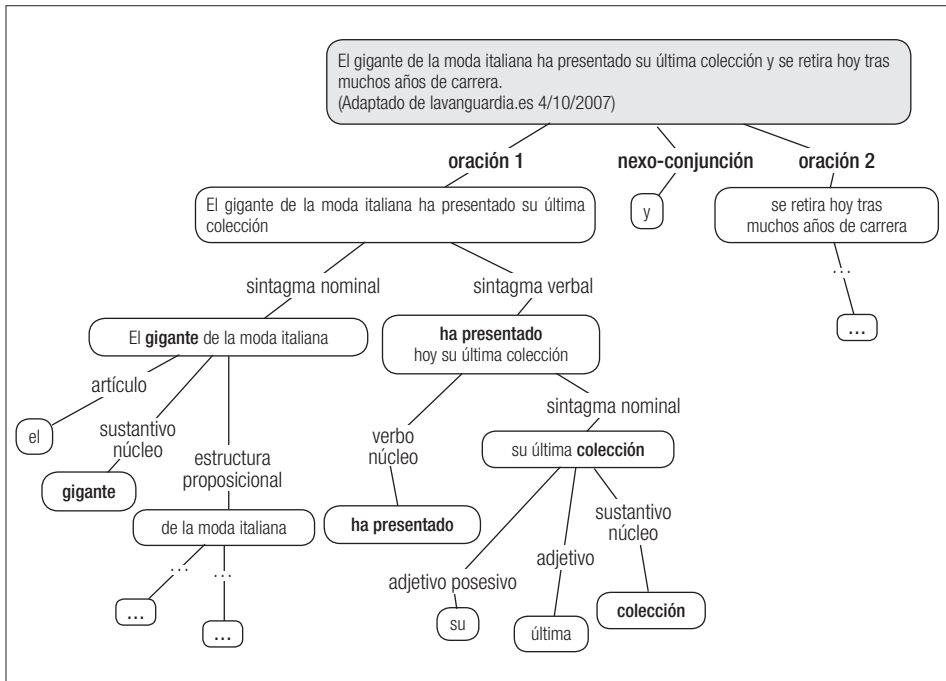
El gigante de la moda italiana ha presentado su última colección y se retira hoy tras muchos años de carrera.
(Adaptado de lavanguardia.es 4/10/2007)

oración 1

nexo-conjunción

oración 2

El gigante de la moda italiana ha presentado su última colección

y

se retira hoy tras muchos años de carrera

…

…

sintagma nominal

sintagma verbal

El **gigante** de la moda italiana

**ha presentado** hoy su última colección

artículo

el

sustantivo núcleo

**gigante**

estructura proposicional

de la moda italiana

…

…

…

…

verbo núcleo

**ha presentado**

sintagma nominal

su última **colección**

adjetivo posesivo

su

adjetivo

última

sustantivo núcleo

**colección**